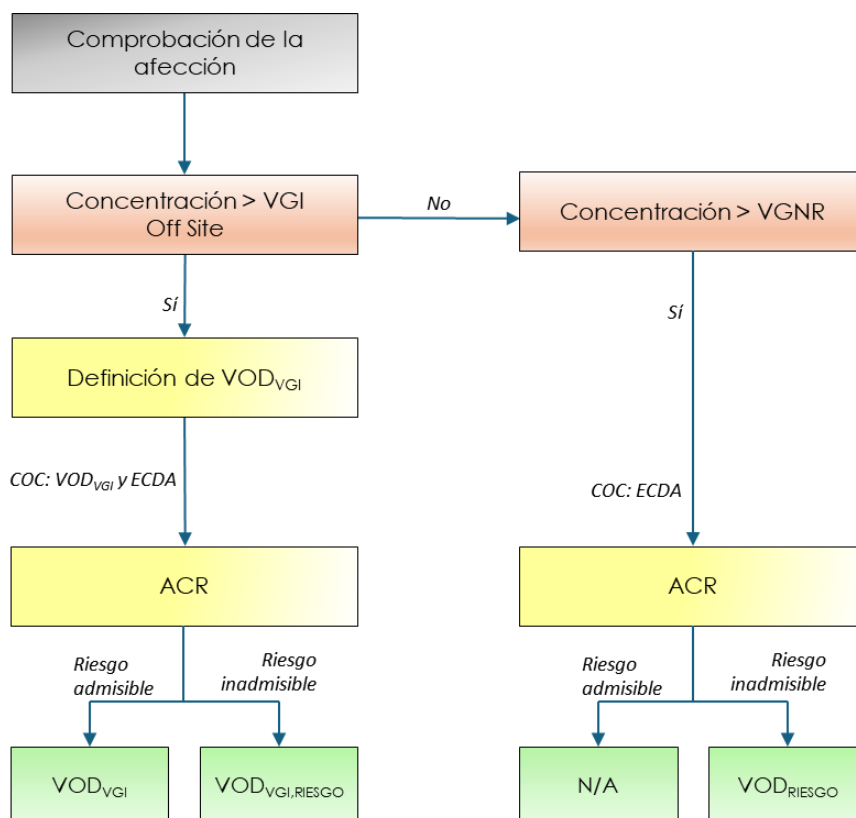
Comprobación de la afección

Concentración > VGI Off Site

No

Concentración > VGNR

Sí

Sí

Definición de $VOD_{VGI}$

COC: $VOD_{VGI}$ y ECDA

COC: ECDA

ACR

ACR

Riesgo admisible

Riesgo inadmisible

Riesgo admisible

Riesgo inadmisible

$VOD_{VGI}$

$VOD_{VGI,RIESGO}$

N/A

$VOD_{RIESGO}$